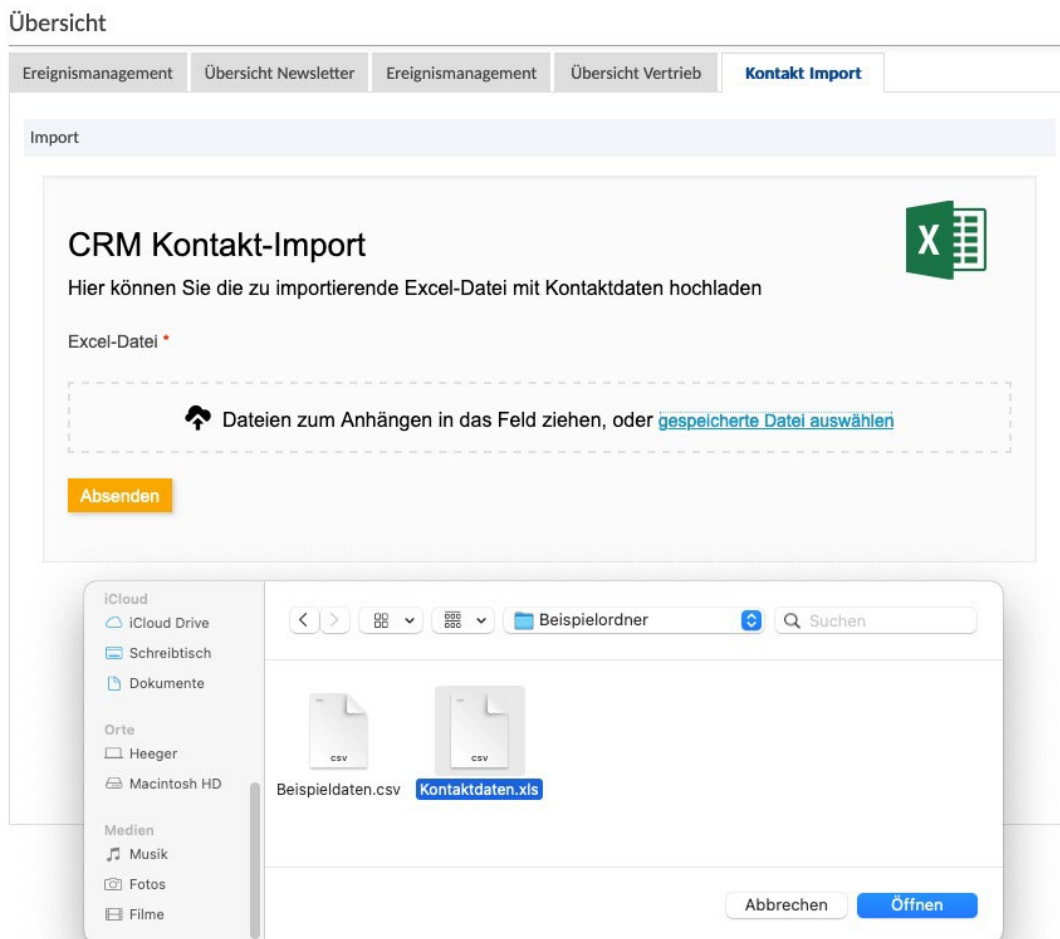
Übersicht

Ereignismanagement | Übersicht Newsletter | Ereignismanagement | Übersicht Vertrieb | Kontakt Import

Import

CRM Kontakt-Import

Hier können Sie die zu importierende Excel-Datei mit Kontaktdaten hochladen

Excel-Datei *

Dateien zum Anhängen in das Feld ziehen, oder gespeicherte Datei auswählen

Absenden

iCloud
iCloud Drive
Schreibtisch
Dokumente
Orte
Heeger
Macintosh HD
Medien
Musik
Fotos
Filme

Beispielordner
Suchen

csv
Beispieldaten.csv
csv
Kontaktdaten.xls

Abbrechen
Öffnen